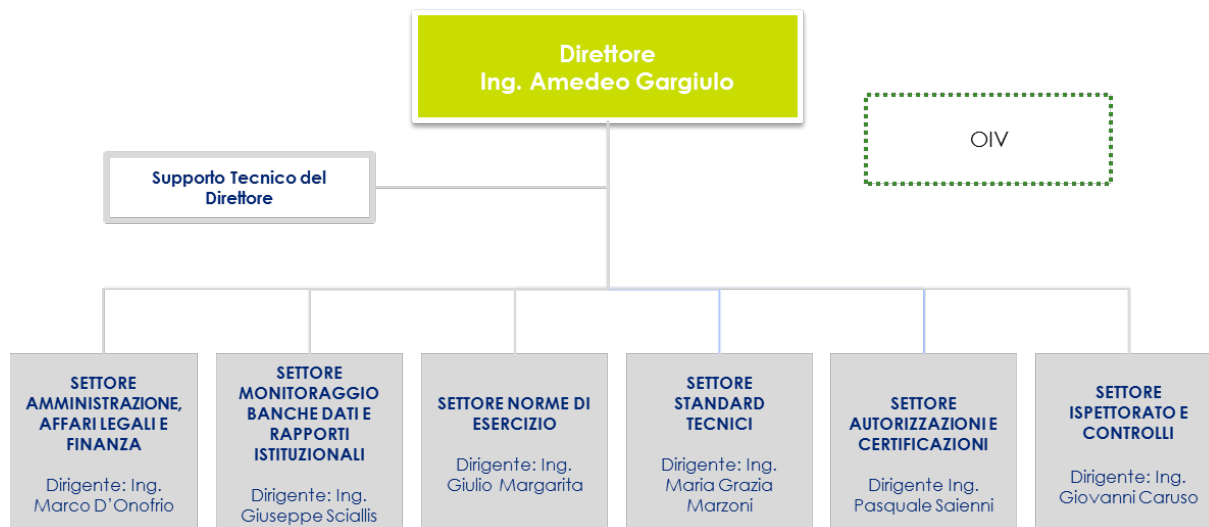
Direttore
Ing. Amedeo Gargiulo

OIV

Supporto Tecnico del Direttore

SETTORE AMMINISTRAZIONE, AFFARI LEGALI E FINANZA

Dirigente: Ing. Marco D'Onofrio

SETTORE MONITORAGGIO BANCHE DATI E RAPPORTI ISTITUZIONALI

Dirigente: Ing. Giuseppe Sciallis

SETTORE NORME DI ESERCIZIO

Dirigente: Ing. Giulio Margarita

SETTORE STANDARD TECNICI

Dirigente: Ing. Maria Grazia Marzoni

SETTORE AUTORIZZAZIONI E CERTIFICAZIONI

Dirigente Ing. Pasquale Saienni

SETTORE ISPETTORATO E CONTROLLI

Dirigente: Ing. Giovanni Caruso